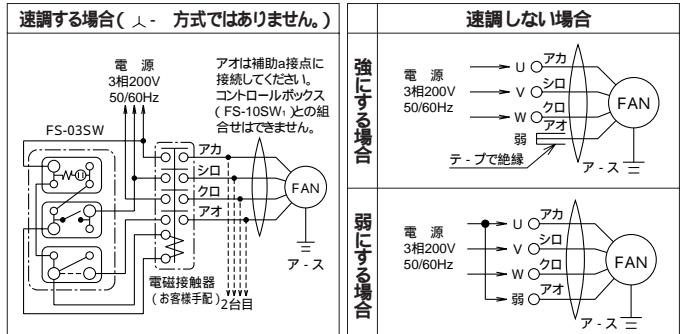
速調する場合（ 人- 方式ではありません。）

電 源
3相200V
50/60Hz

アオは補助a接点に接続してください。
コントロールボックス（FS-10SW₁）との組合せはできません。

FS-03SW

アカ
シロ
クロ
アオ

FAN

ア - ス

電磁接触器
（お客様手配）

2台目

速調しない場合

強にする場合

電 源
3相200V
50/60Hz

U
V
W
弱

アカ
シロ
クロ
アオ

FAN

テ - プで絶縁

ア - ス

弱にする場合

電 源
3相200V
50/60Hz

U
V
W
弱

アカ
シロ
クロ
アオ

FAN

ア - ス